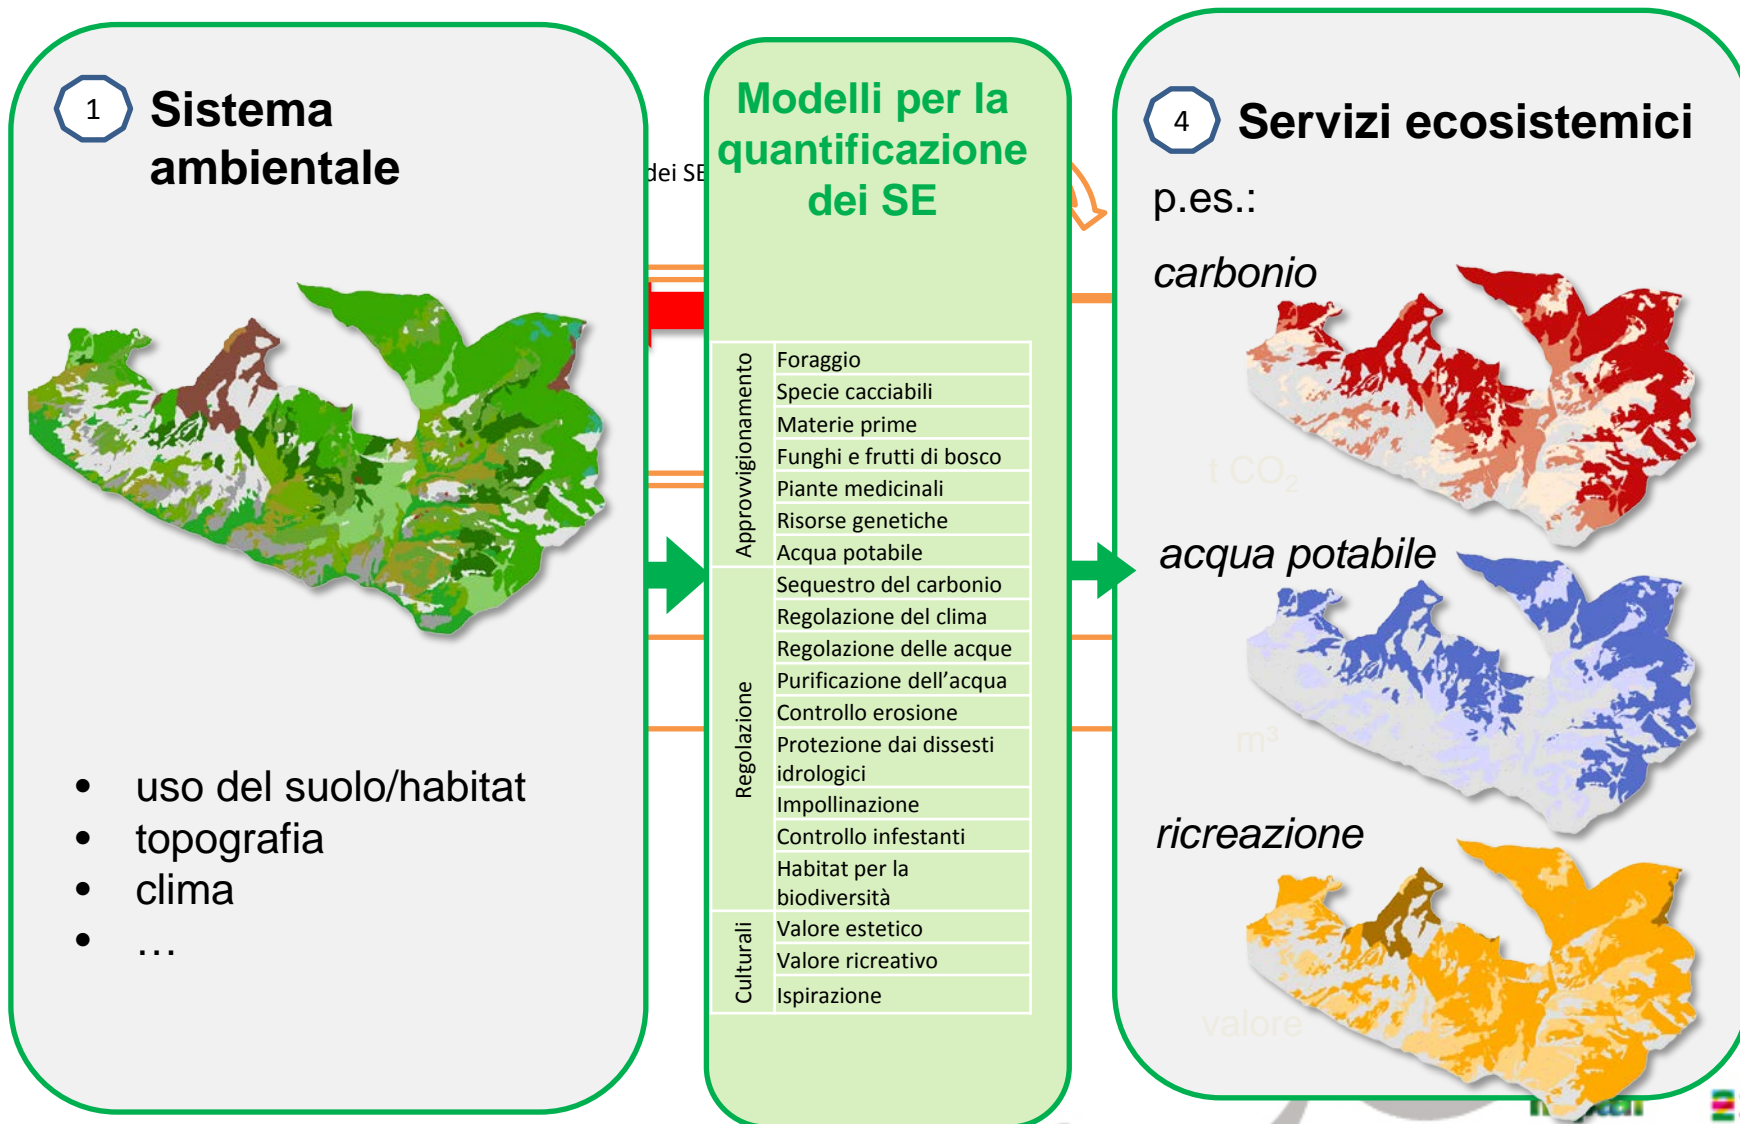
1 Sistema ambientale

• uso del suolo/habitat
• topografia
• clima
• …

dei SE

Modelli per la quantificazione dei SE

| | |
|---|---|
| Approvvigionamento | Foraggio |
| | Specie cacciabili |
| | Materie prime |
| | Funghi e frutti di bosco |
| | Piante medicinali |
| | Risorse genetiche |
| | Acqua potabile |
| Regolazione | Sequestro del carbonio |
| | Regolazione del clima |
| | Regolazione delle acque |
| | Purificazione dell'acqua |
| | Controllo erosione |
| | Protezione dai dissesti idrologici |
| | Impollinazione |
| | Controllo infestanti |
| | Habitat per la biodiversità |
| Culturali | Valore estetico |
| | Valore ricreativo |
| | Ispirazione |

4 Servizi ecosistemici

p.es.:

carbonio

t $CO_2$

acqua potabile

$m^3$

ricreazione

valore